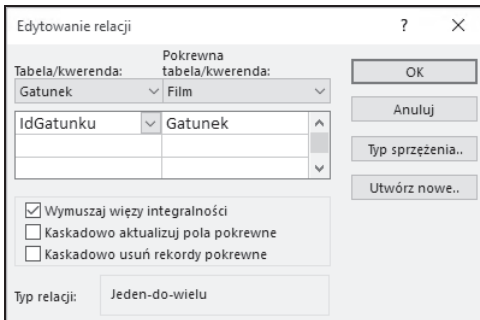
Edytowanie relacji ? ×

Tabela/kwerenda: Pokrewna tabela/kwerenda:

Gatunek Film

IdGatunku Gatunek

OK

Anuluj

Typ sprzężenia..

Utwórz nowe..

☑ Wymuszaj więzy integralności
☐ Kaskadowo aktualizuj pola pokrewne
☐ Kaskadowo usuń rekordy pokrewne

Typ relacji: Jeden-do-wielu